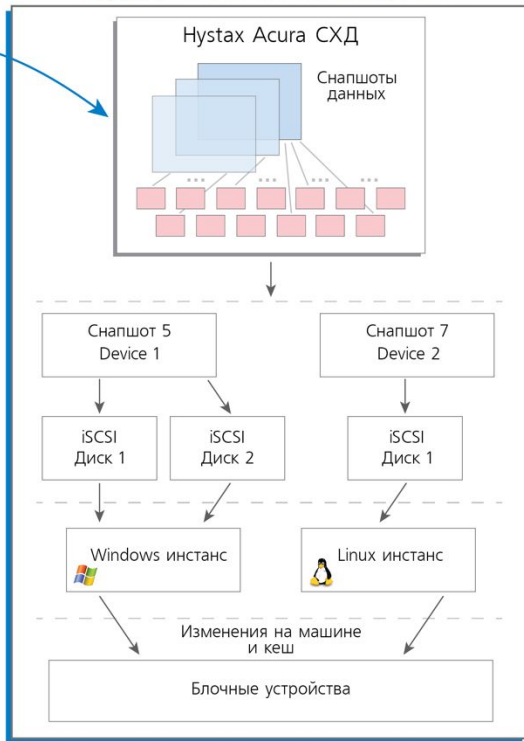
Hystax Acura СХД

Снапшоты данных

...
...
...
...

Снапшот 5
Device 1

Снапшот 7
Device 2

iSCSI
Диск 1

iSCSI
Диск 2

iSCSI
Диск 1

Windows инстанс

Linux инстанс

Изменения на машине и кеш

Блочные устройства